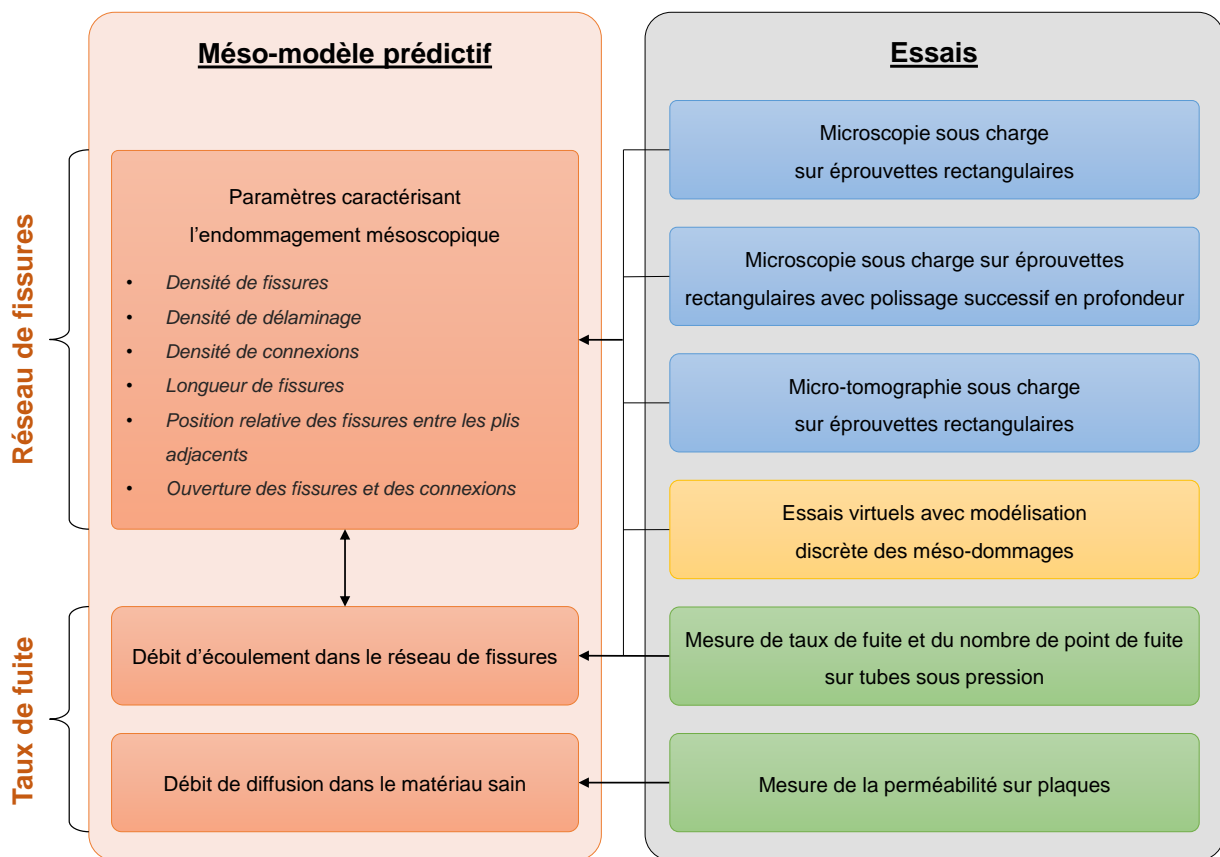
Réseau de fissures

Taux de fuite

Méso-modèle prédictif

Paramètres caractérisant l'endommagement mésoscopique

- Densité de fissures
- Densité de délaminage
- Densité de connexions
- Longueur de fissures
- Position relative des fissures entre les plis adjacents
- Ouverture des fissures et des connexions

Débit d'écoulement dans le réseau de fissures

Débit de diffusion dans le matériau sain

Essais

Microscopie sous charge sur éprouvettes rectangulaires

Microscopie sous charge sur éprouvettes rectangulaires avec polissage successif en profondeur

Micro-tomographie sous charge sur éprouvettes rectangulaires

Essais virtuels avec modélisation discrète des méso-dommages

Mesure de taux de fuite et du nombre de point de fuite sur tubes sous pression

Mesure de la perméabilité sur plaques